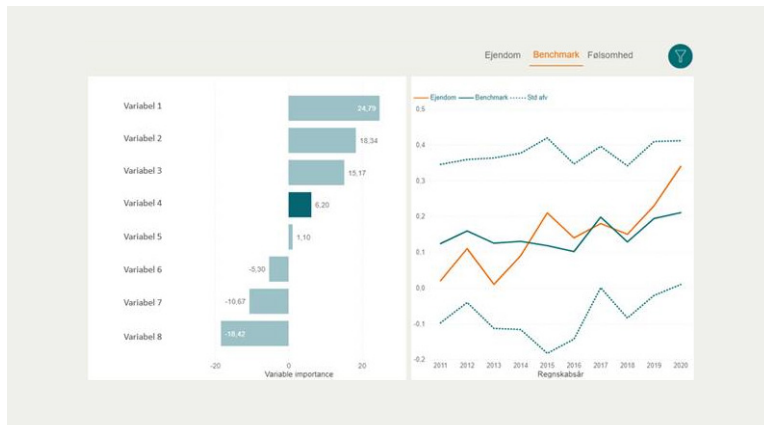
Ejendom Benchmark Følsomhed

Variabel 1
Variabel 2
Variabel 3
Variabel 4
Variabel 5
Variabel 6
Variabel 7
Variabel 8

24,79
18,34
15,17
6,20
1,10
-5,30
-10,67
-18,42

-20 0 20
Variable importance

Ejendom Benchmark Std afv

0.5
0.4
0.3
0.2
0.1
0.0
-0.1
-0.2

2011 2012 2013 2014 2015 2016 2017 2018 2019 2020
Regnskabsår